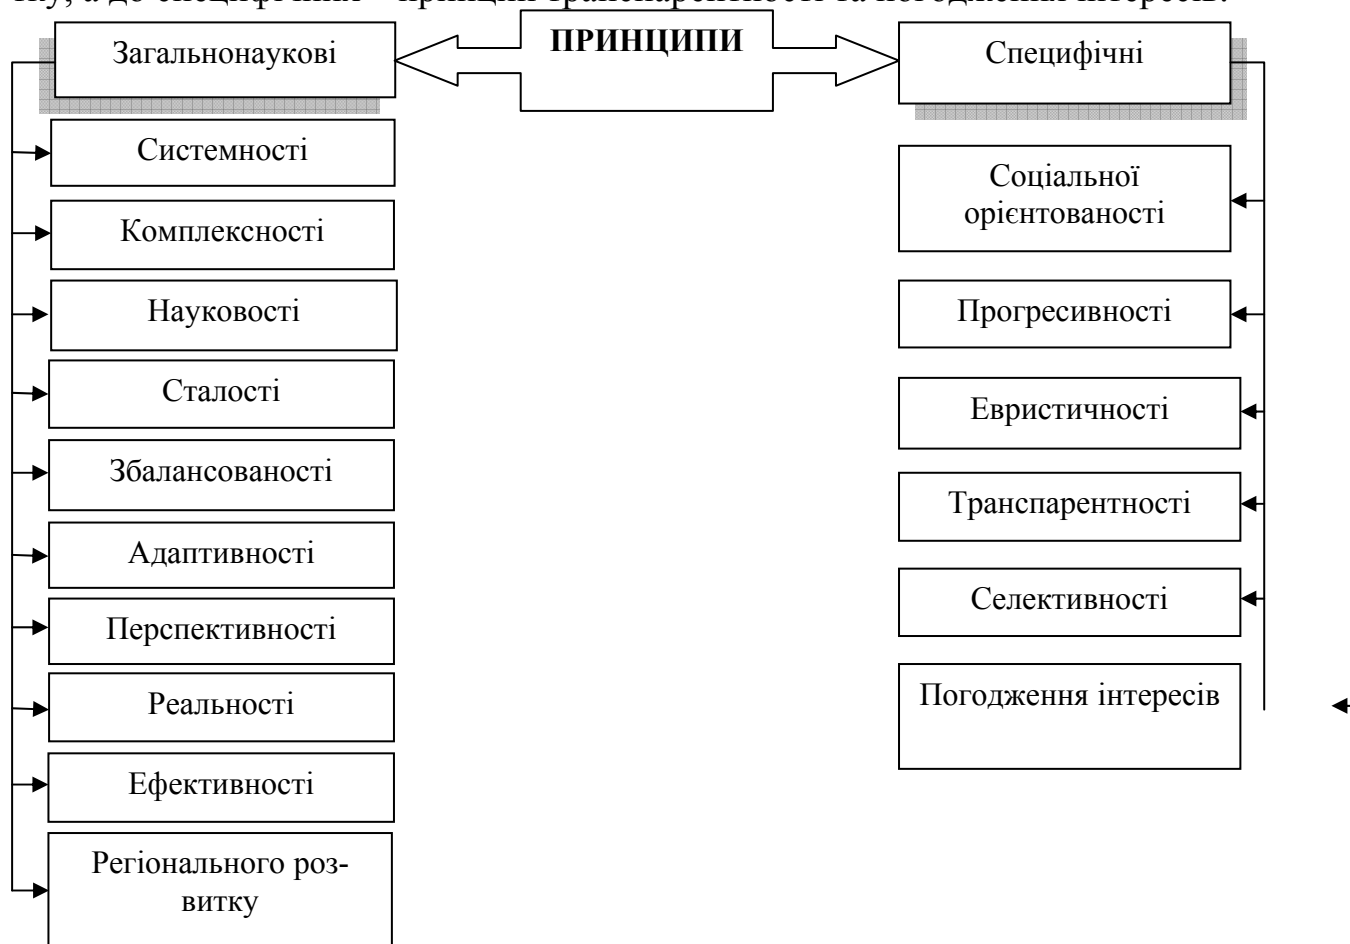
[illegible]

ПРИНЦИПИ

Загальнонаукові

Специфічні

Системності

Комплексності

Науковості

Сталості

Збалансованості

Адаптивності

Перспективності

Реальності

Ефективності

Регіонального розвитку

Соціальної орієнтованості

Прогресивності

Евристичності

Транспарентності

Селективності

Погодження інтересів